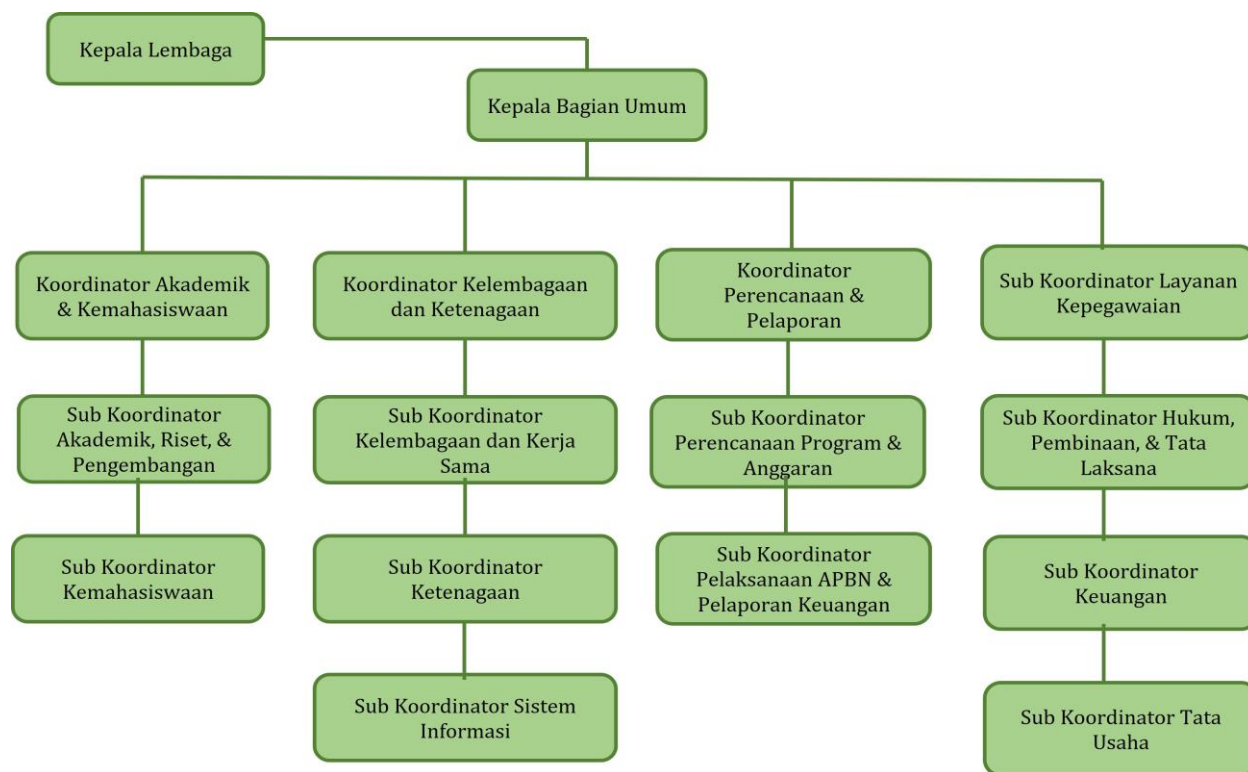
Kepala Lembaga

Kepala Bagian Umum

Koordinator Akademik & Kemahasiswaan

Sub Koordinator Akademik, Riset, & Pengembangan

Sub Koordinator Kemahasiswaan

Koordinator Kelembagaan dan Ketenagaan

Sub Koordinator Kelembagaan dan Kerja Sama

Sub Koordinator Ketenagaan

Sub Koordinator Sistem Informasi

Koordinator Perencanaan & Pelaporan

Sub Koordinator Perencanaan Program & Anggaran

Sub Koordinator Pelaksanaan APBN & Pelaporan Keuangan

Sub Koordinator Layanan Kepegawaian

Sub Koordinator Hukum, Pembinaan, & Tata Laksana

Sub Koordinator Keuangan

Sub Koordinator Tata Usaha